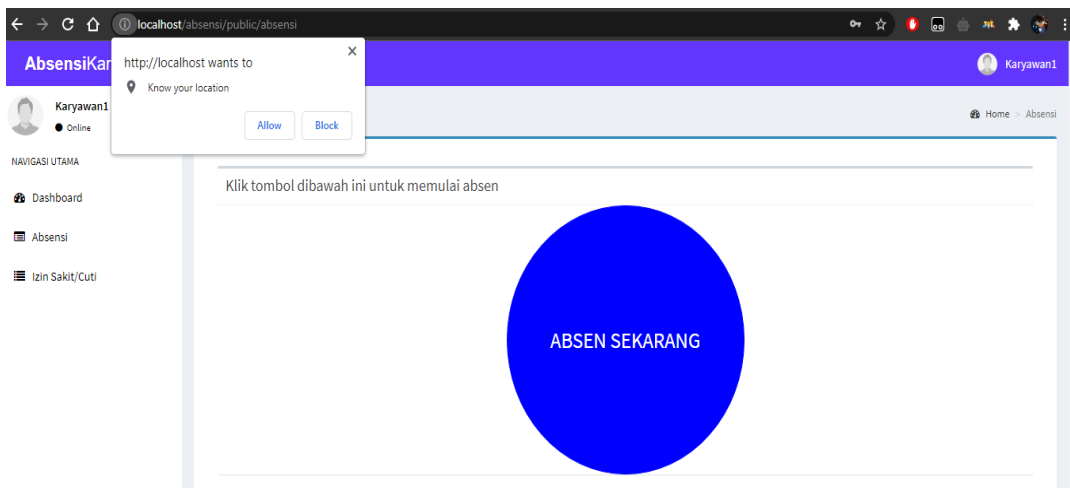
localhost/absensi/public/absensi

AbsensiKar

http://localhost wants to

Know your location

Allow Block

Karyawan1

Karyawan1
Online

NAVIGASI UTAMA

Dashboard

Absensi

Izin Sakit/Cuti

Home > Absensi

Klik tombol dibawah ini untuk memulai absen

ABSEN SEKARANG